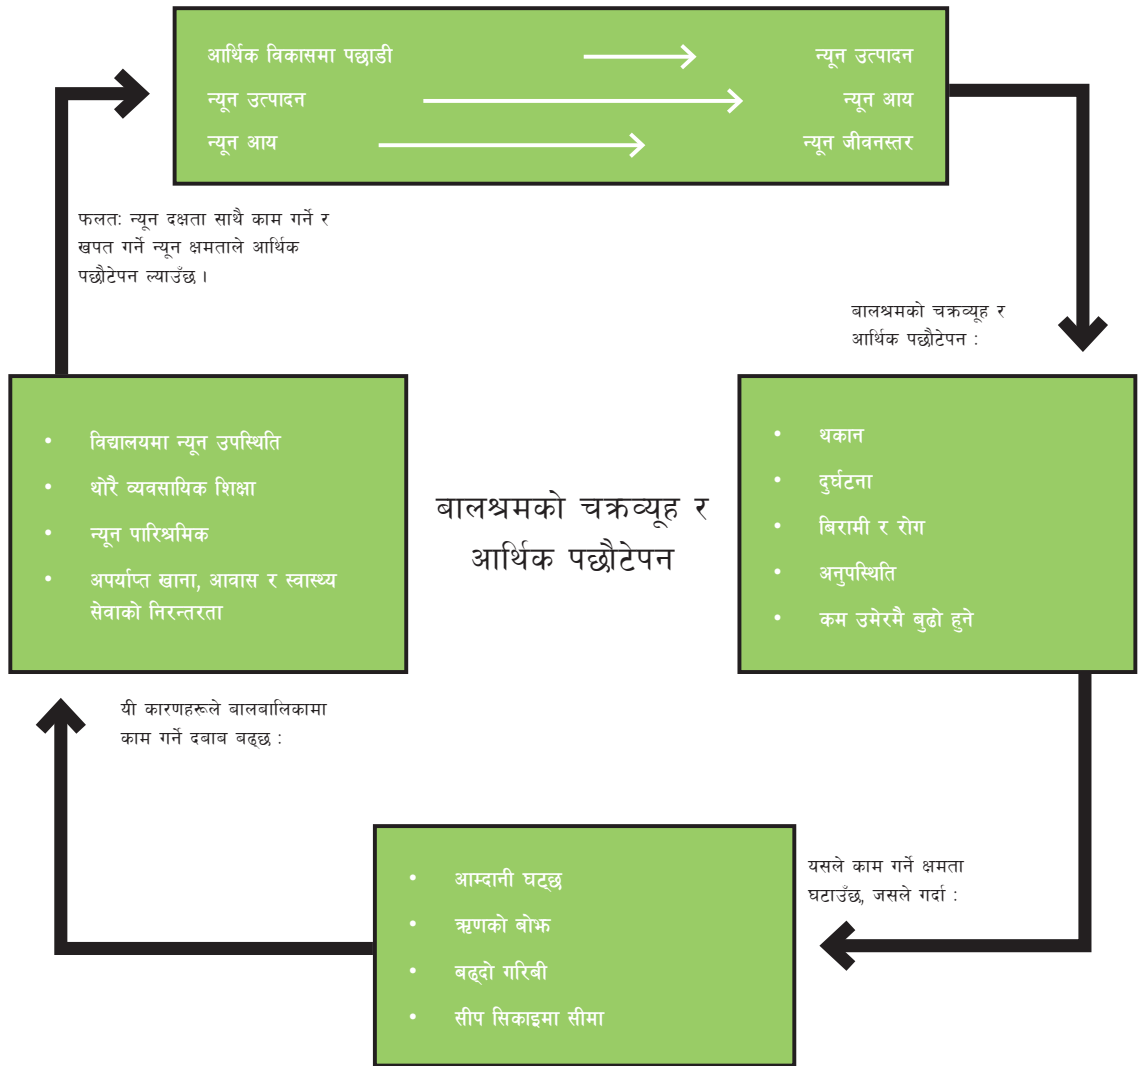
आर्थिक विकासमा पछाडी → न्यून उत्पादन
न्यून उत्पादन → न्यून आय
न्यून आय → न्यून जीवनस्तर

बालश्रमको चक्रव्यूह र आर्थिक पछौटेपन :

• थकान
• दुर्घटना
• बिरामी र रोग
• अनुपस्थिति
• कम उमेरमै बुढो हुने

यसले काम गर्ने क्षमता घटाउँछ, जसले गर्दा :

• आम्दानी घट्छ
• ऋणको बोझ
• बढ्दो गरिबी
• सीप सिकाइमा सीमा

यी कारणहरूले बालबालिकामा काम गर्ने दबाब बढ्छ :

• विद्यालयमा न्यून उपस्थिति
• थोरै व्यवसायिक शिक्षा
• न्यून पारिश्रमिक
• अपर्याप्त खाना, आवास र स्वास्थ्य सेवाको निरन्तरता

फलतः न्यून दक्षता साथै काम गर्ने र खपत गर्ने न्यून क्षमताले आर्थिक पछौटेपन ल्याउँछ ।

बालश्रमको चक्रव्यूह र आर्थिक पछौटेपन